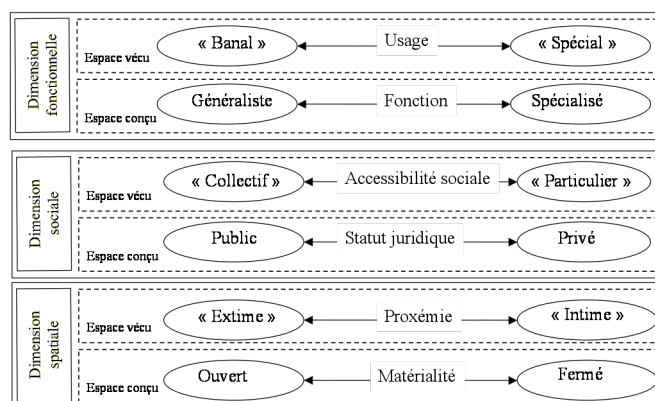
Dimension fonctionnelle

Espace vécu
« Banal »
Usage
« Spécial »

Espace conçu
Généraliste
Fonction
Spécialisé

Dimension sociale

Espace vécu
« Collectif »
Accessibilité sociale
« Particulier »

Espace conçu
Public
Statut juridique
Privé

Dimension spatiale

Espace vécu
« Extime »
Proxémie
« Intime »

Espace conçu
Ouvert
Matérialité
Fermé